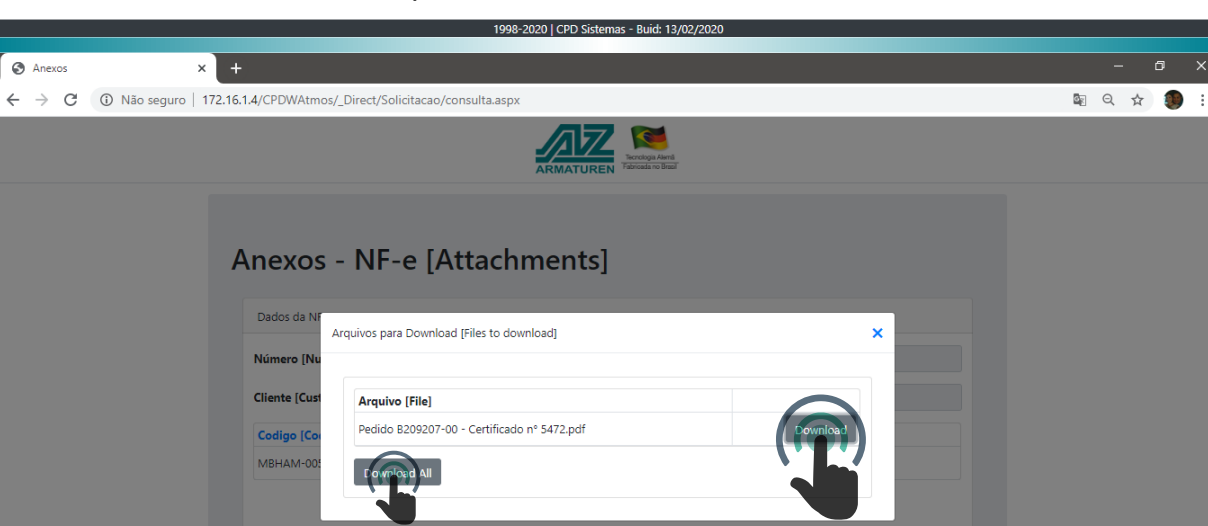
1998-2020 | CPD Sistemas - Buid: 13/02/2020

Anexos

Não seguro | 172.16.1.4/CPDWAtmos/_Direct/Solicitacao/consulta.aspx

AZ ARMATUREN Tecnologia Alemã Fabricado no Brasil

Anexos - NF-e [Attachments]

Dados da NF

Número [Nu

Cliente [Cust

Codigo [Co

MBHAM-00

Arquivos para Download [Files to download]

| Arquivo [File] | |
|---|---|
| Pedido B209207-00 - Certificado nº 5472.pdf | Download |

Download All